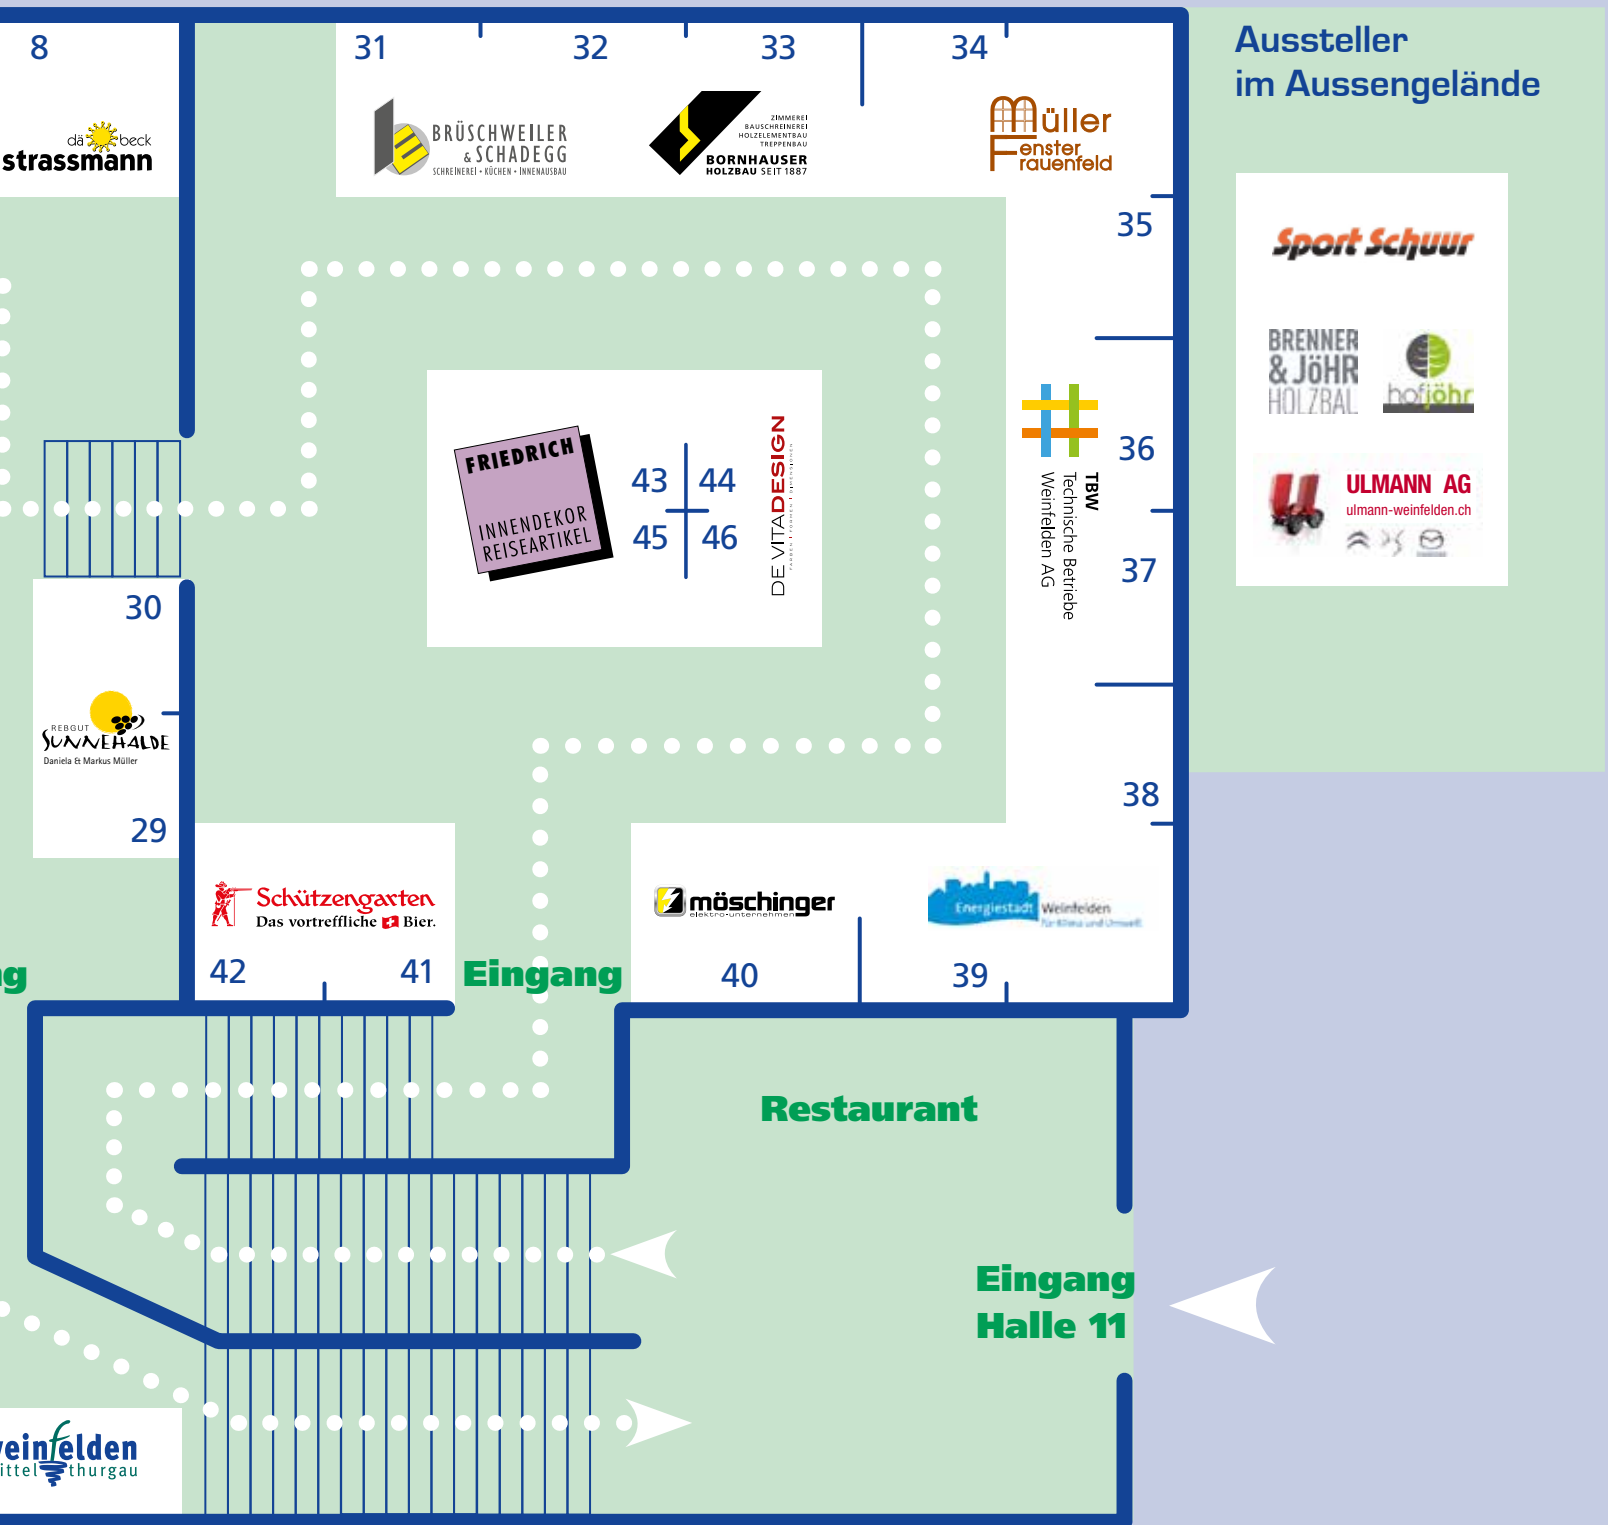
8

dä beck
strassmann

31 32 33 34

BRÜSCHWEILER & SCHADEGG
SCHREINEREI • KÜCHEN • INNENAUSBAU

ZIMMEREI
BAUSCHREINEREI
HOLZELEMENTBAU
TREPPENBAU
BORNHAUSER
HOLZBAU SEIT 1887

Müller
Fenster
Frauenfeld

Aussteller
im Aussengelände

Sport Schuur

BRENNER & JÖHR HOLZBAU

hofjöhr

ULMANN AG
ulmann-weinfelden.ch

35

FRIEDRICH
INNENDEKOR
REISEARTIKEL

43 44
45 46

DE VITADESIGN

TBW
Technische Betriebe
Weinfelden AG

36

37

30

REBGUT
SUNNEHALDE
Daniela & Markus Müller

29

38

Schützengarten
Das vortreffliche Bier.

42 41

Eingang

möschinger
elektro-unternehmen

Energiestadt Weinfelden

40 39

g

Restaurant

Eingang
Halle 11

einfelden
ittel thurgau